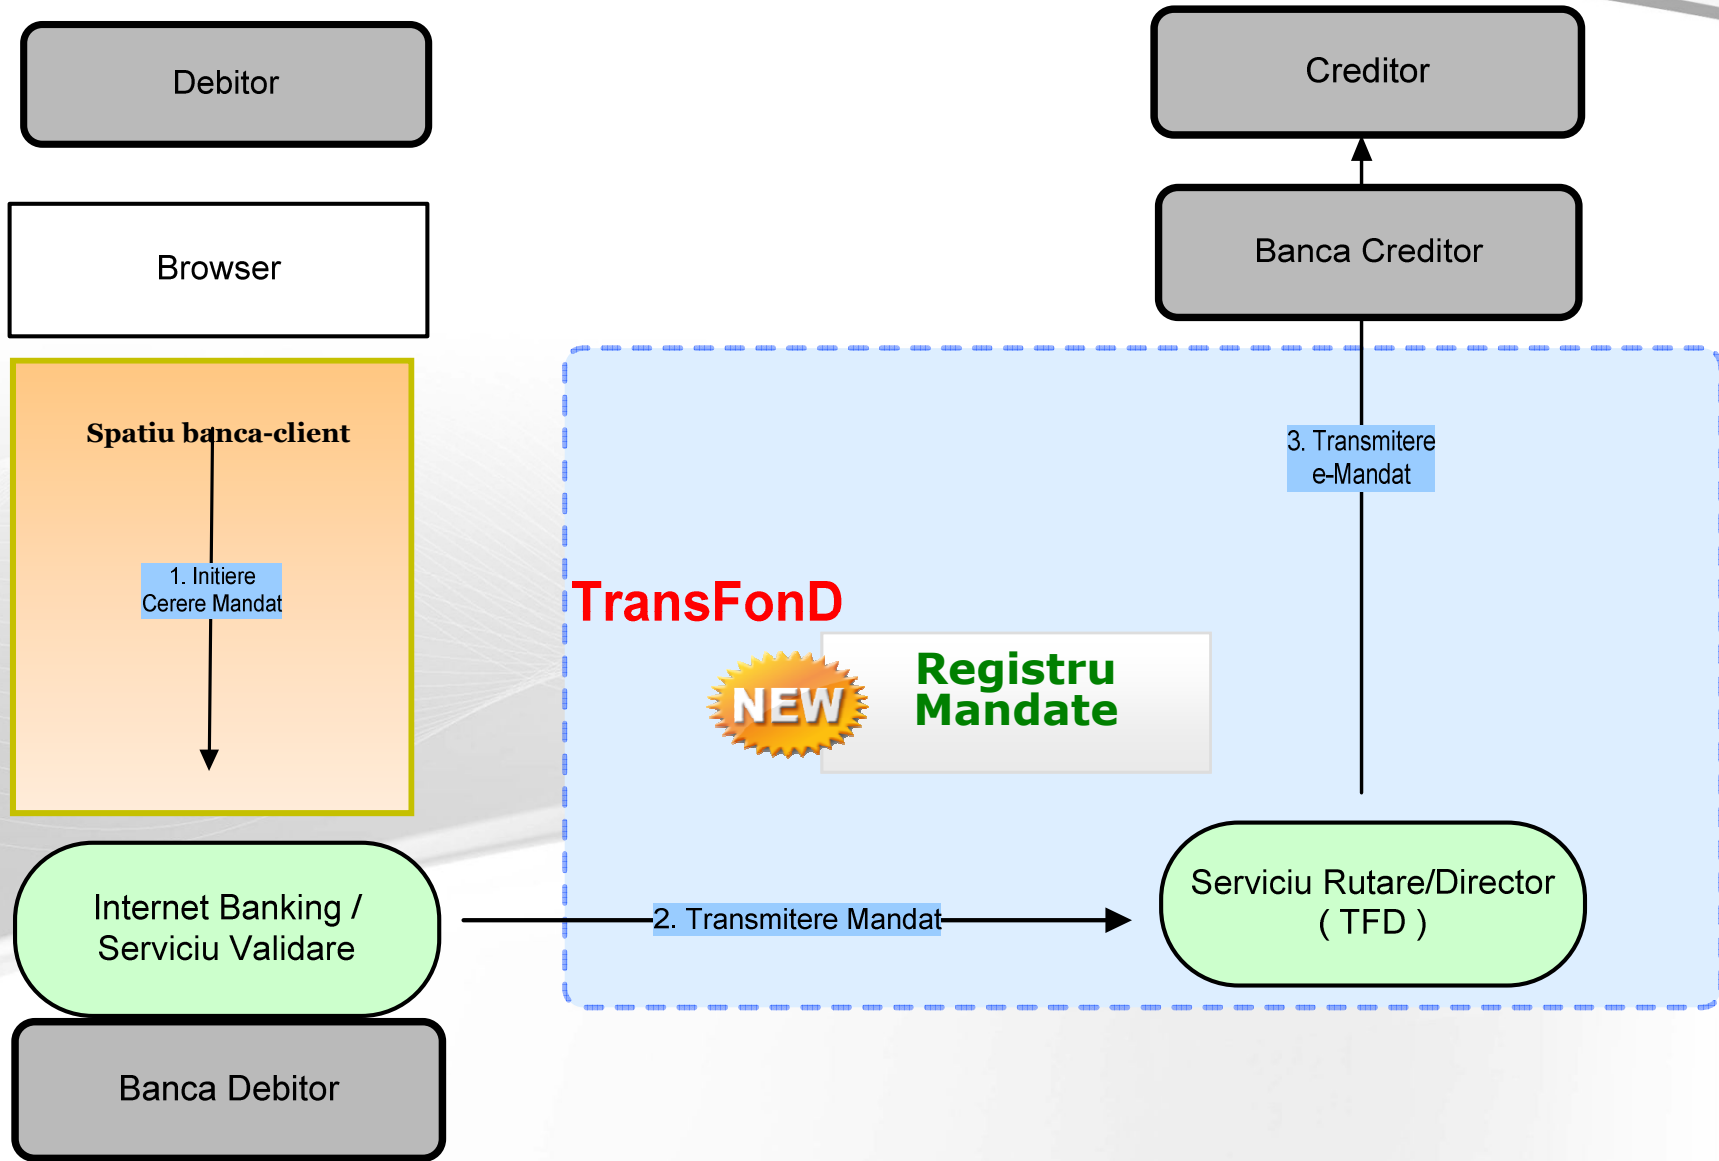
Debitor

Browser

Spatiu banca-client

1. Initiere Cerere Mandat

Internet Banking / Serviciu Validare

Banca Debitor

Creditor

Banca Creditor

3. Transmitere e-Mandat

TransFonD

NEW

Registru Mandate

2. Transmitere Mandat

Serviciu Rutare/Director ( TFD )